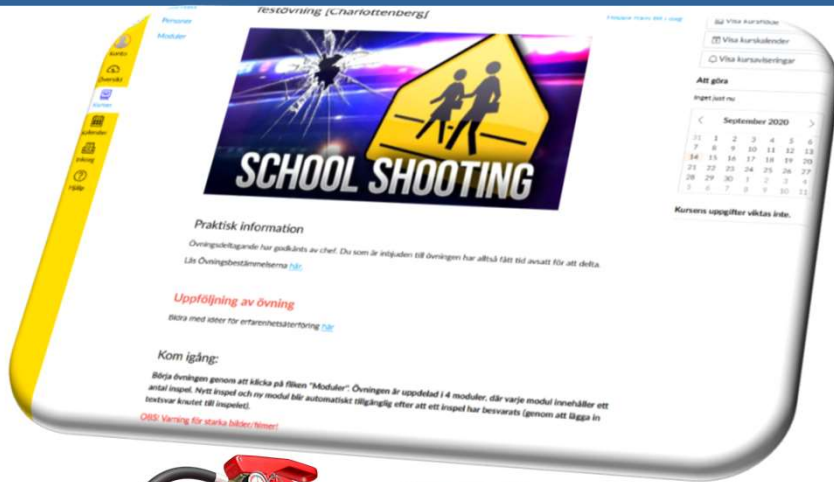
Personer
Moduler
Testövning [Charlottenberg]
Visa kursflöde
Visa kurskalender
Visa kursaviseringar
Att göra
Inget just nu
September 2020
31 1 2 3 4 5 6
7 8 9 10 11 12 13
14 15 16 17 18 19 20
21 22 23 24 25 26 27
28 29 30 1 2 3 4
5 6 7 8 9 10 11
Kursens uppgifter viktas inte.
Konto
Översikt
Kurser
Kalender
Inkorg
Hjälp
SCHOOL SHOOTING

Praktisk information

Övningsdeltagande har godkänts av chef. Du som är inbjuden till övningen har alltså fått tid avsatt för att delta.

Läs Övningsbestämmelserna här.

Uppföljning av övning

Bidra med idéer för erfarenhetsåterföring här

Kom igång:

Börja övningen genom att klicka på fliken "Moduler". Övningen är uppdelad i 4 moduler, där varje modul innehåller ett antal inspel. Nytt inspel och ny modul blir automatiskt tillgänglig efter att ett inspel har besvarats (genom att lägga in textsvar knutet till inspelet).

OBS! Varning för starka bilder/filmer!